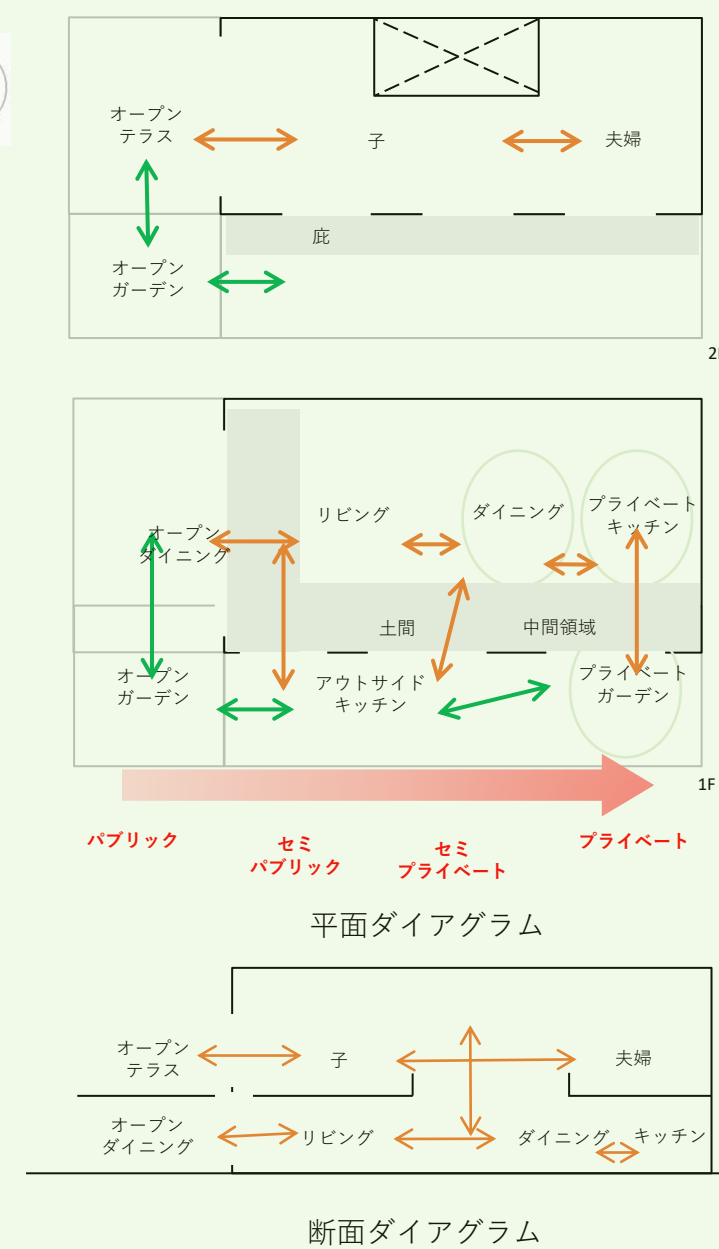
オープン
テラス

子

夫婦

庇

オープン
ガーデン

2F

リビング

ダイニング

プライベート
キッチン

オープン
ダイニング

土間

中間領域

オープン
ガーデン

アウトサイド
キッチン

プライベート
ガーデン

1F

パブリック

セミ
パブリック

セミ
プライベート

プライベート

平面ダイアグラム

オープン
テラス

子

夫婦

オープン
ダイニング

リビング

ダイニング

キッチン

断面ダイアグラム